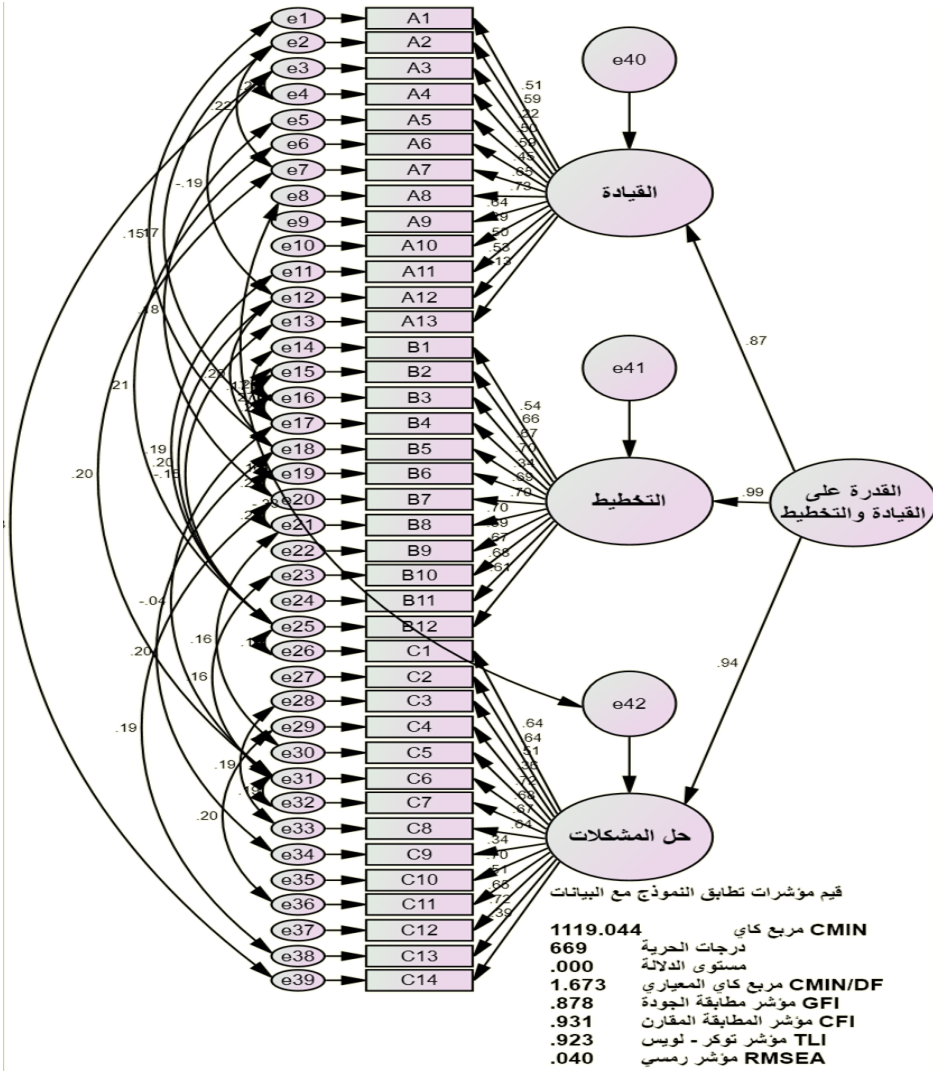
e1 A1
e2 A2
e3 A3
e4 A4
e5 A5
e6 A6
e7 A7
e8 A8
e9 A9
e10 A10
e11 A11
e12 A12
e13 A13
e14 B1
e15 B2
e16 B3
e17 B4
e18 B5
e19 B6
e20 B7
e21 B8
e22 B9
e23 B10
e24 B11
e25 B12
e26 C1
e27 C2
e28 C3
e29 C4
e30 C5
e31 C6
e32 C7
e33 C8
e34 C9
e35 C10
e36 C11
e37 C12
e38 C13
e39 C14

e40
e41
e42

.51 .59 .22 .50 .58 .45 .65 .73 .64 .59 .50 .58 .13

القيادة

.54 .66 .67 .77 .34 .55 .70 .70 .59 .67 .68 .61

التخطيط

.64 .64 .51 .38 .72 .68 .67 .64 .34 .70 .51 .65 .72 .39

حل المشكلات

.87
.99
.94

القدرة على القيادة والتخطيط

.22 -.19 .15 .17 .18 .21 .20 .22 .19 .20 -.16 .12 .26 .20 .23 .21 -.04 .16 .16 .20 .19 .19 .19 .20 .13

قيم مؤشرات تطابق النموذج مع البيانات

| | | |
|---|---|---|
| 1119.044 | مربع كاي | CMIN |
| 669 | درجات الحرية | |
| .000 | مستوى الدلالة | |
| 1.673 | مربع كاي المعياري | CMIN/DF |
| .878 | مؤشر مطابقة الجودة | GFI |
| .931 | مؤشر المطابقة المقارن | CFI |
| .923 | مؤشر توكر - لويس | TLI |
| .040 | مؤشر رمسي | RMSEA |